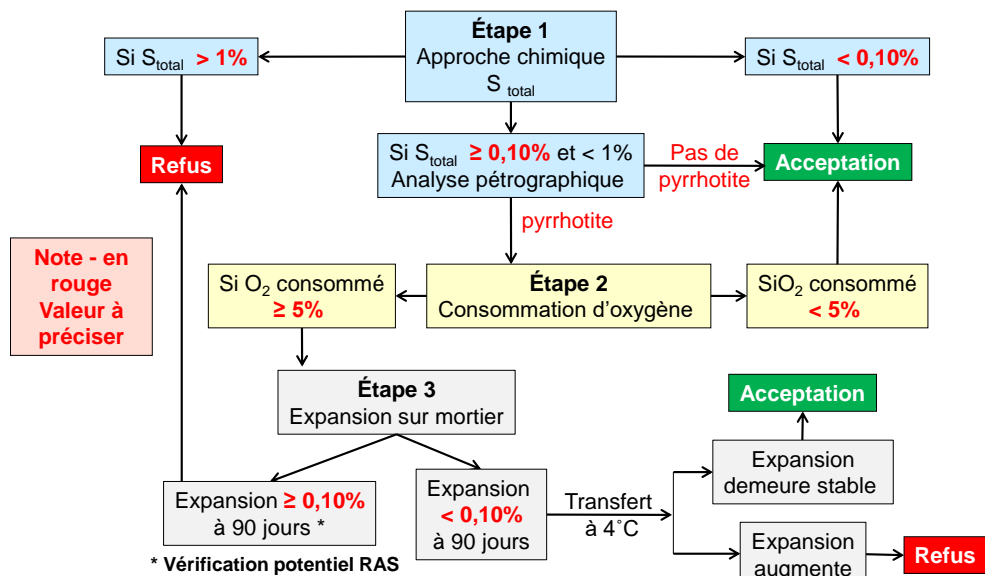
Étape 1
Approche chimique
S $_{total}$

Si S$_{total}$ > 1%

Si S$_{total}$ < 0,10%

Refus

Si S$_{total}$ ≥ 0,10% et < 1%
Analyse pétrographique

Pas de pyrrhotite

Acceptation

pyrrhotite

Note - en rouge
Valeur à préciser

Si O$_2$ consommé ≥ 5%

Étape 2
Consommation d'oxygène

SiO$_2$ consommé < 5%

Étape 3
Expansion sur mortier

Acceptation

Expansion demeure stable

Expansion ≥ 0,10% à 90 jours *

Expansion < 0,10% à 90 jours

Transfert à 4˚C

Expansion augmente

Refus

* Vérification potentiel RAS